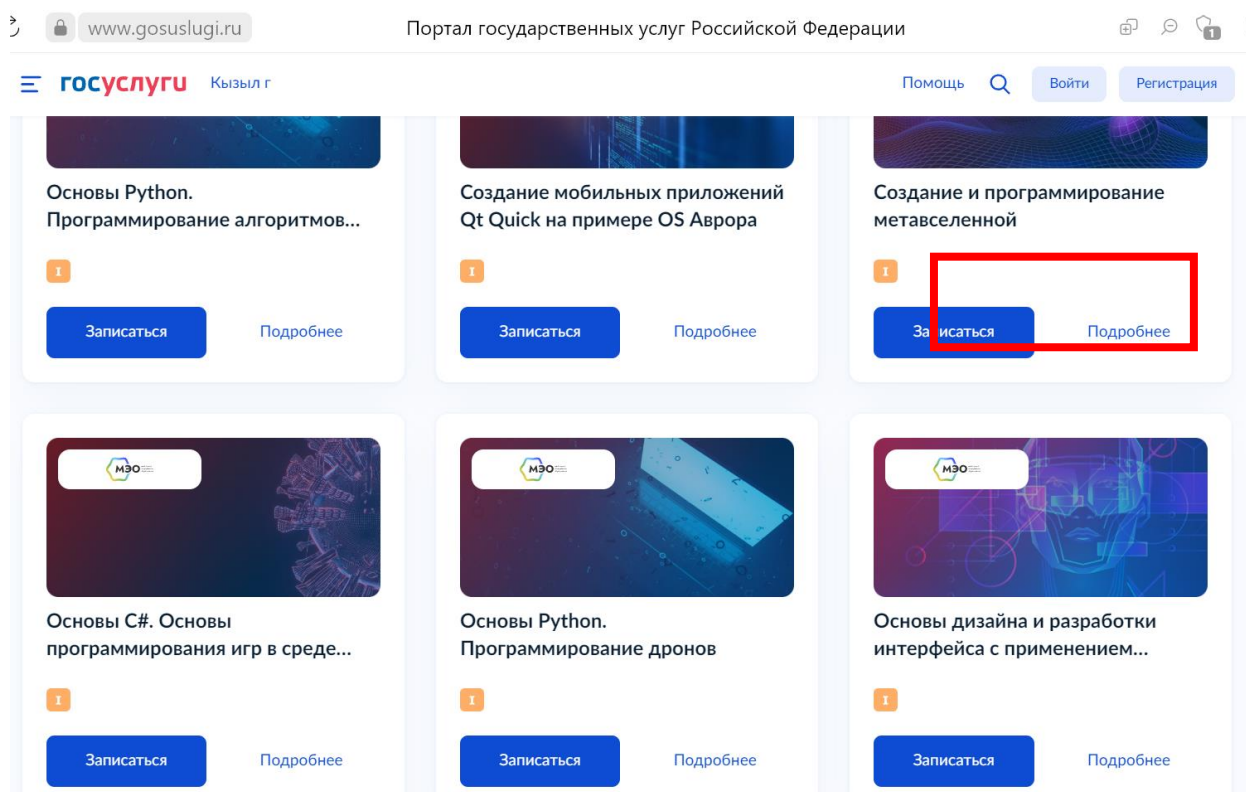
www.gosuslugi.ru
Портал государственных услуг Российской Федерации

госуслуги Кызыл г
Помощь Войти Регистрация

Основы Python. Программирование алгоритмов…
I
Записаться Подробнее

Создание мобильных приложений Qt Quick на примере OS Аврора
I
Записаться Подробнее

Создание и программирование метавселенной
I
Записаться Подробнее

МЭО
Основы C#. Основы программирования игр в среде…
I
Записаться Подробнее

МЭО
Основы Python. Программирование дронов
I
Записаться Подробнее

МЭО
Основы дизайна и разработки интерфейса с применением…
I
Записаться Подробнее